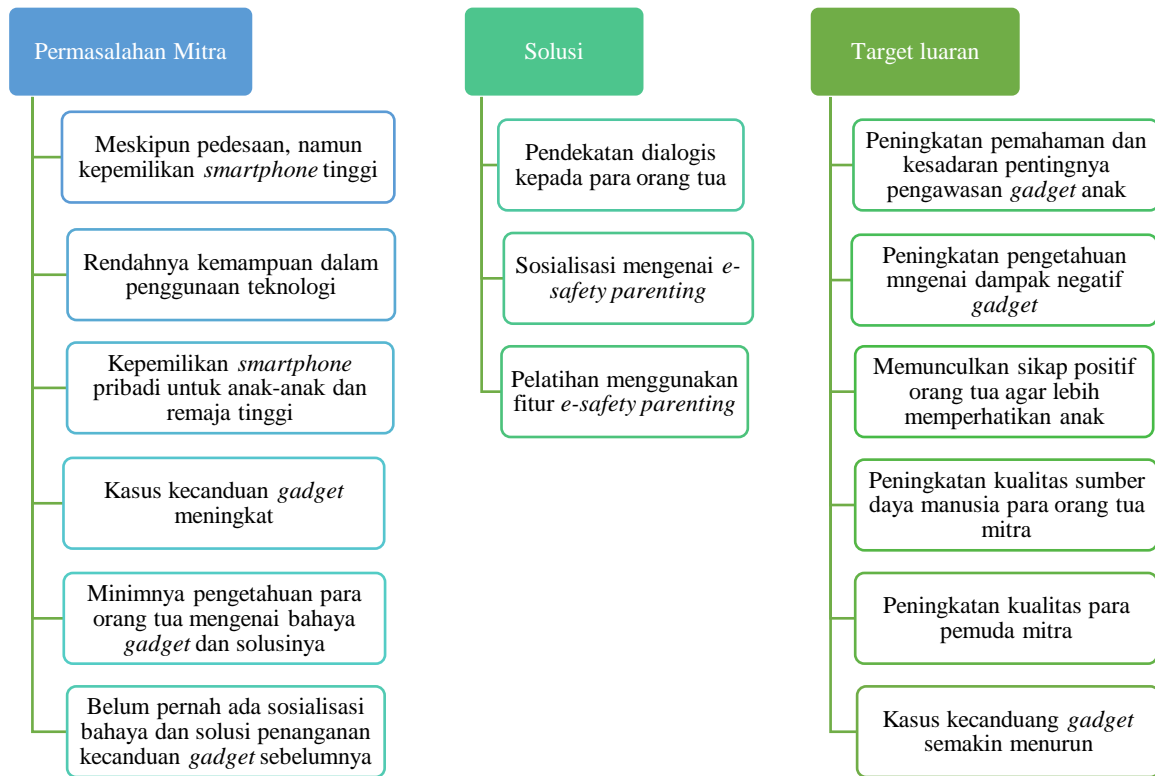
Permasalahan Mitra

Meskipun pedesaan, namun kepemilikan *smartphone* tinggi

Rendahnya kemampuan dalam penggunaan teknologi

Kepemilikan *smartphone* pribadi untuk anak-anak dan remaja tinggi

Kasus kecanduan *gadget* meningkat

Minimnya pengetahuan para orang tua mengenai bahaya *gadget* dan solusinya

Belum pernah ada sosialisasi bahaya dan solusi penanganan kecanduan *gadget* sebelumnya

Solusi

Pendekatan dialogis kepada para orang tua

Sosialisasi mengenai *e-safety parenting*

Pelatihan menggunakan fitur *e-safety parenting*

Target luaran

Peningkatan pemahaman dan kesadaran pentingnya pengawasan *gadget* anak

Peningkatan pengetahuan mngenai dampak negatif *gadget*

Memunculkan sikap positif orang tua agar lebih memperhatikan anak

Peningkatan kualitas sumber daya manusia para orang tua mitra

Peningkatan kualitas para pemuda mitra

Kasus kecanduang *gadget* semakin menurun